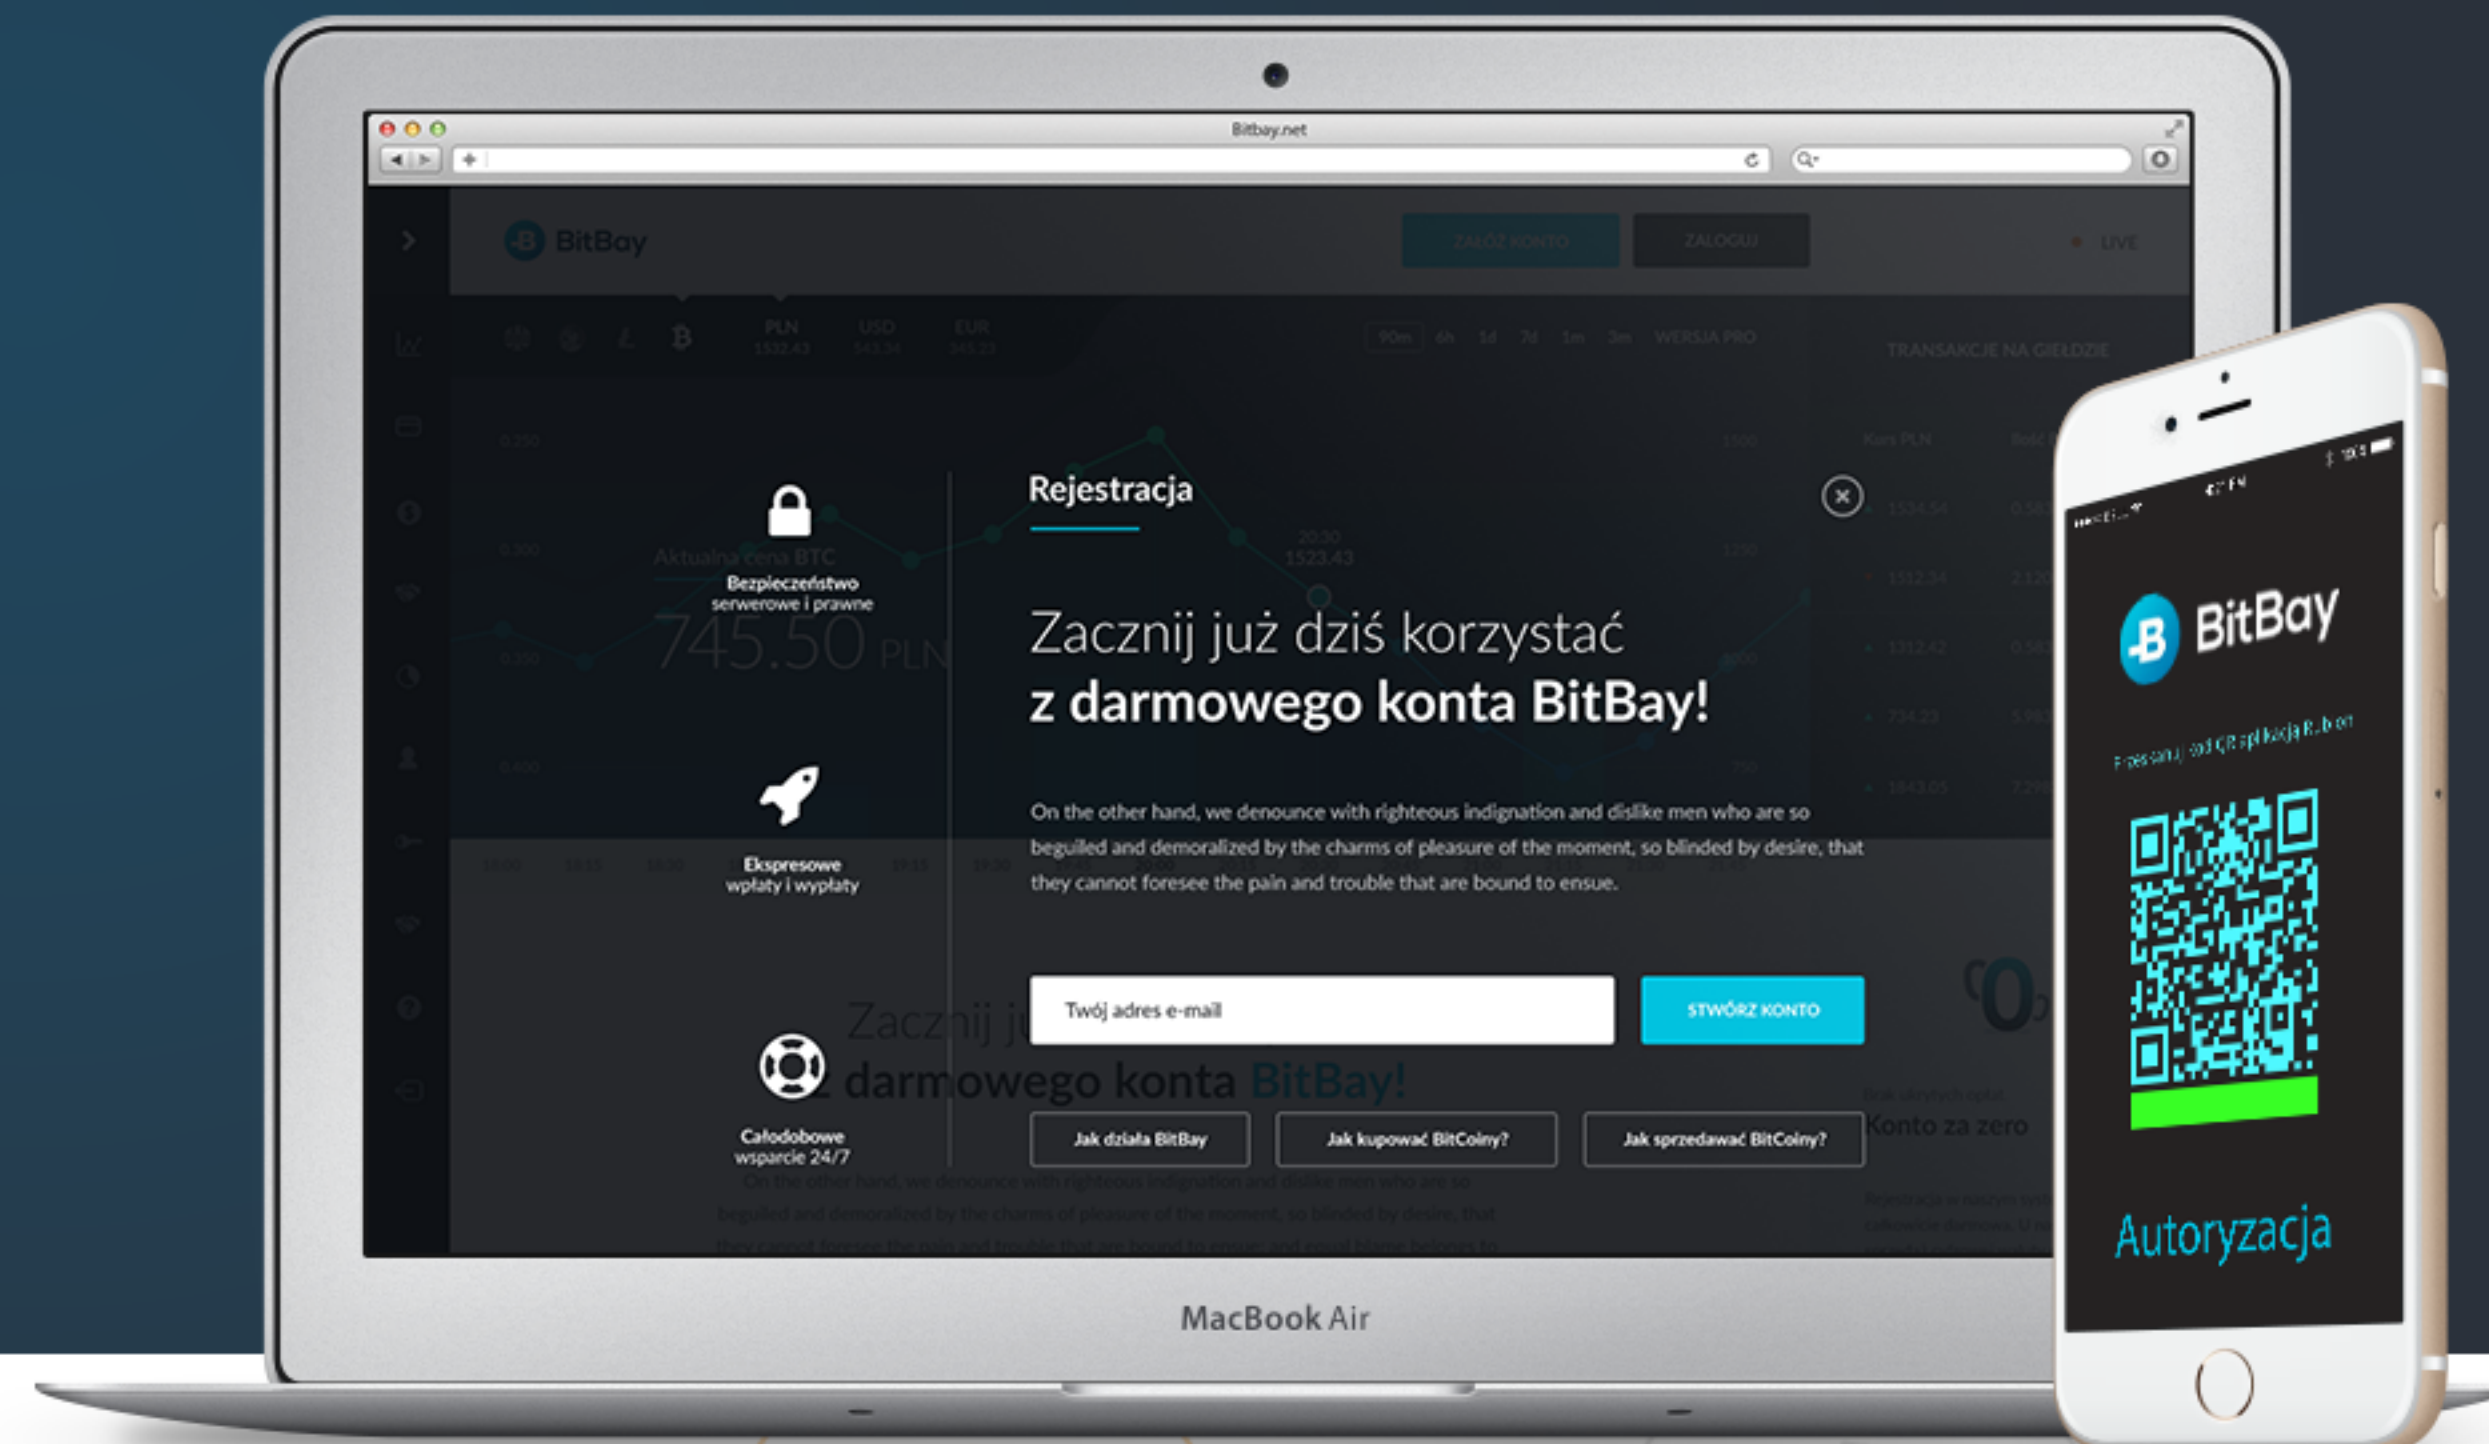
Bitbay.net

BitBay

ZAŁÓŻ KONTO

ZALOGUJ

LIVE

PLN

USD

EUR

WERSJA PRO

TRANSAKCJE NA GIEŁDZIE

Bezpieczeństwo serwerowe i prawne

Ekspresowe wpłaty i wypłaty

Całodobowe wsparcie 24/7

Rejestracja

Zacznij już dziś korzystać
z darmowego konta BitBay!

On the other hand, we denounce with righteous indignation and dislike men who are so beguiled and demoralized by the charms of pleasure of the moment, so blinded by desire, that they cannot foresee the pain and trouble that are bound to ensue.

Twój adres e-mail

STWÓRZ KONTO

Jak działa BitBay

Jak kupować BitCoiny?

Jak sprzedawać BitCoiny?

Konto za zero

MacBook Air

BitBay

Autoryzacja